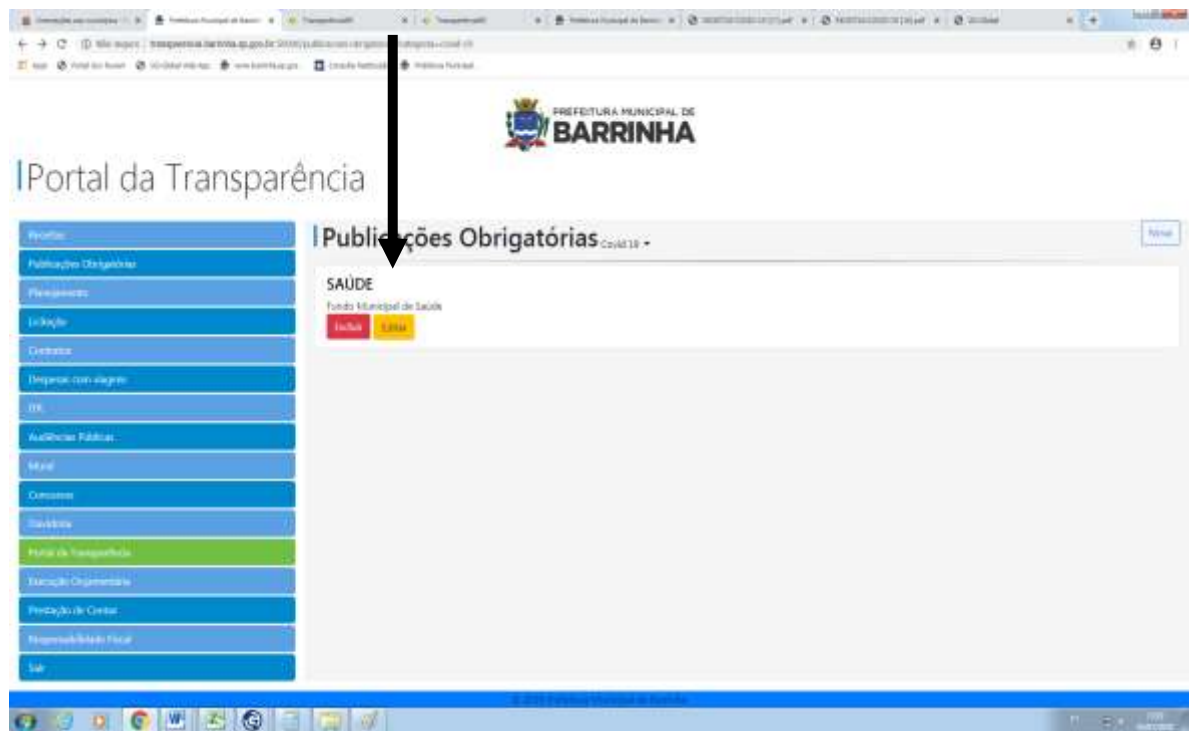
PREFEITURA MUNICIPAL DE
BARRINHA

Portal da Transparência

Receitas
Publicações Obrigatórias
Planejamento
Licitação
Contratos
Despesas com viagens
DX
Audiências Públicas
Mural
Concursos
Davidoria
Portal da Transparência
Execução Orçamentária
Prestação de Contas
Responsabilidade Fiscal
Sair

Publicações Obrigatórias Covid 19

Novo

SAÚDE
Fundo Municipal de Saúde
Excluir Editar

© 2020 Prefeitura Municipal de Barrinha